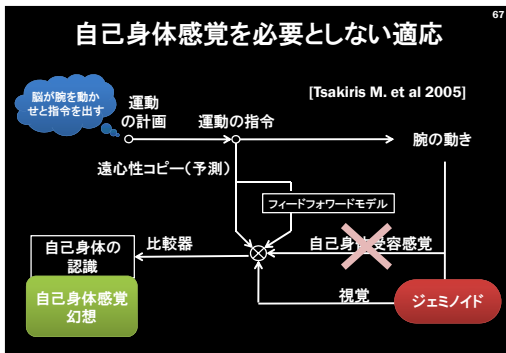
67

自己身体感覚を必要としない適応

脳が腕を動かせと指令を出す

運動の計画

運動の指令

[Tsakiris M. et al 2005]

腕の動き

遠心性コピー（予測）

フィードフォワードモデル

自己身体の認識

比較器

自己身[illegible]受容感覚

自己身体感覚幻想

視覚

ジェミノイド